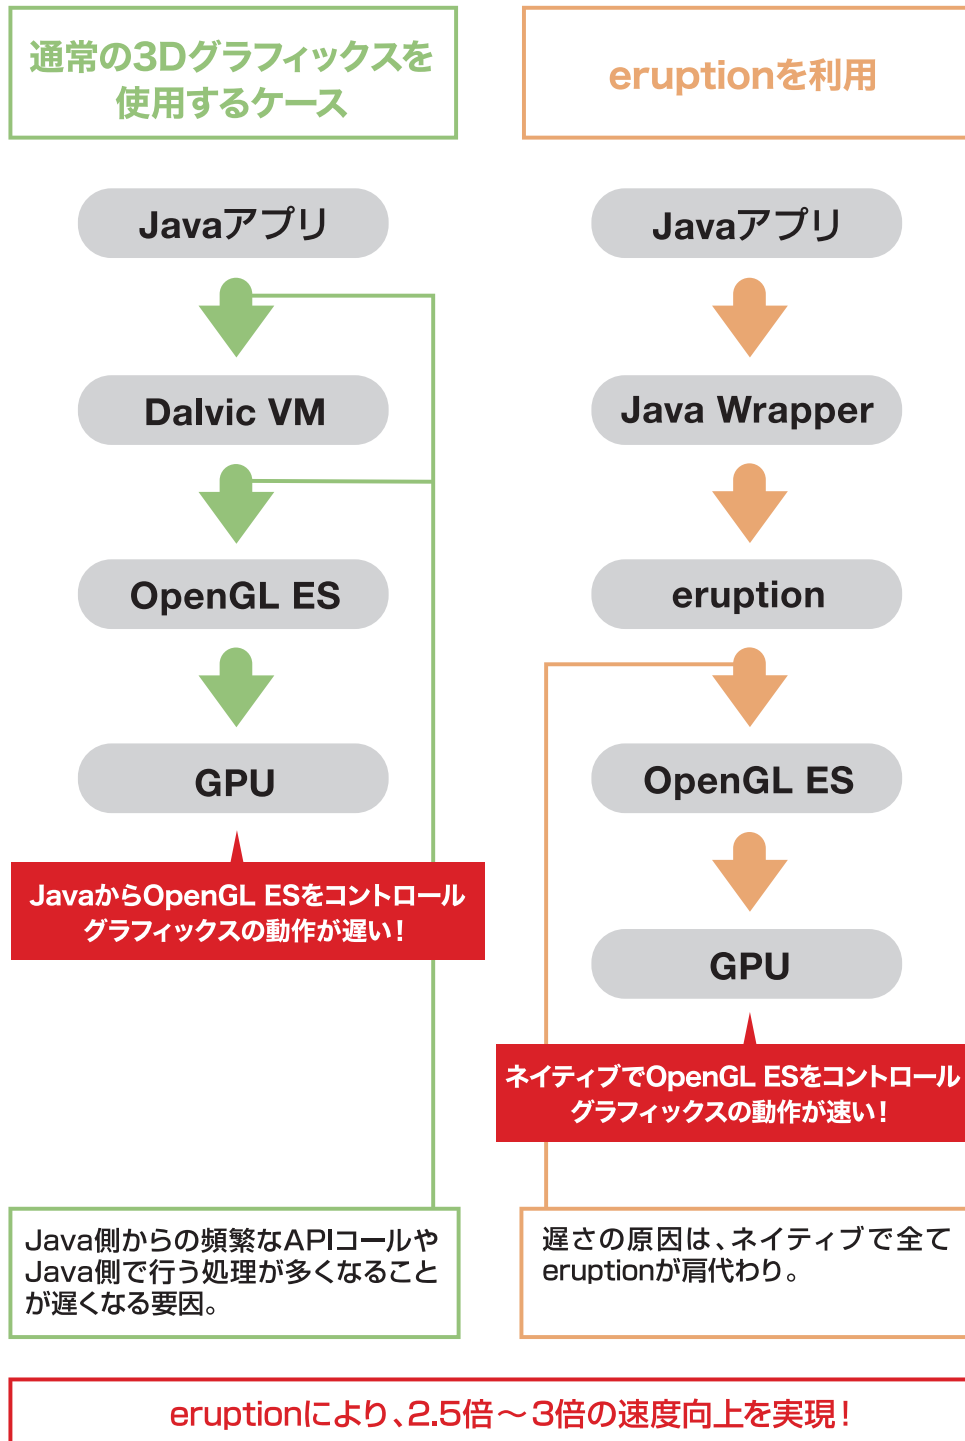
通常の3Dグラフィックスを使用するケース

eruptionを利用

Javaアプリ

Dalvic VM

OpenGL ES

GPU

JavaからOpenGL ESをコントロール
グラフィックスの動作が遅い！

Javaアプリ

Java Wrapper

eruption

OpenGL ES

GPU

ネイティブでOpenGL ESをコントロール
グラフィックスの動作が速い！

Java側からの頻繁なAPIコールやJava側で行う処理が多くなることが遅くなる要因。

遅さの原因は、ネイティブで全てeruptionが肩代わり。

eruptionにより、2.5倍～3倍の速度向上を実現！